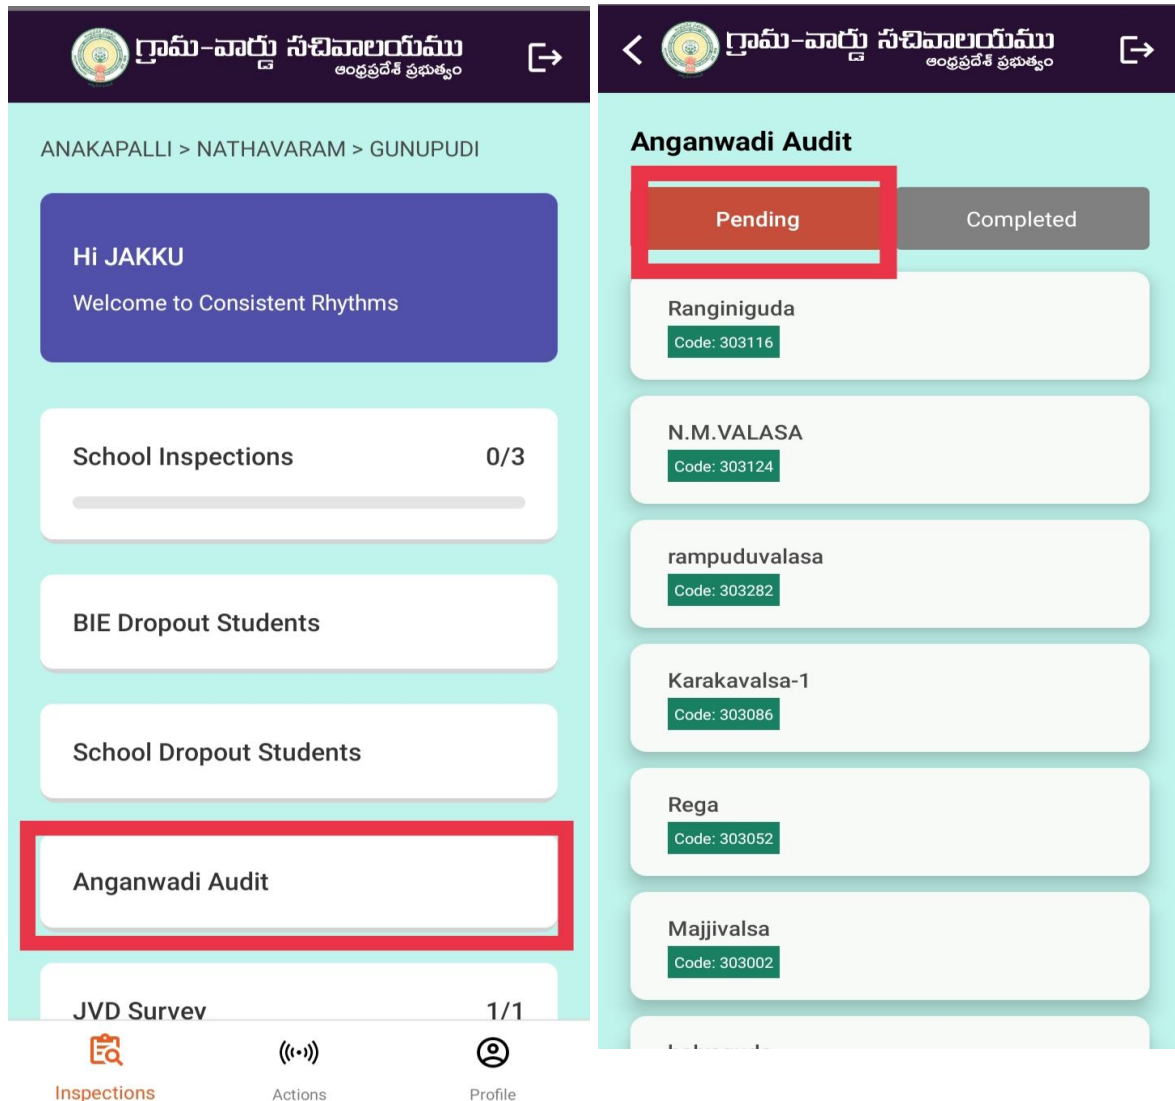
గ్రామ-వార్డు సచివాలయము
ఆంధ్రప్రదేశ్ ప్రభుత్వం

ANAKAPALLI > NATHAVARAM > GUNUPUDI

Hi JAKKU
Welcome to Consistent Rhythms

School Inspections 0/3

BIE Dropout Students

School Dropout Students

Anganwadi Audit

JVD Survey 1/1

Inspections
Actions
Profile

గ్రామ-వార్డు సచివాలయము
ఆంధ్రప్రదేశ్ ప్రభుత్వం

Anganwadi Audit

Pending
Completed

Ranginiguda
Code: 303116

N.M.VALASA
Code: 303124

rampuduvalasa
Code: 303282

Karakavalsa-1
Code: 303086

Rega
Code: 303052

Majjivalsa
Code: 303002

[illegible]